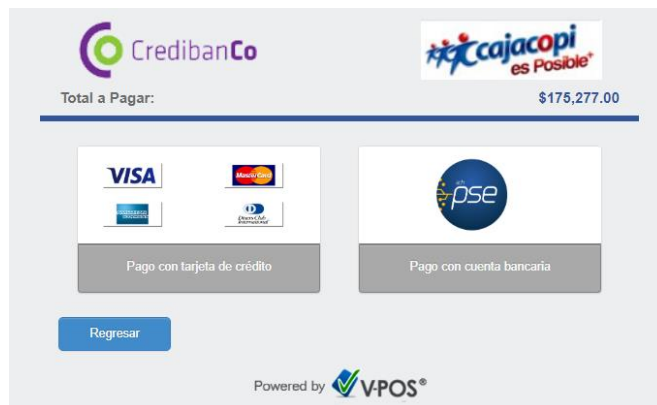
CredibanCo

cajacopi es Posible+

Total a Pagar:

$175,277.00

VISA

MasterCard

American Express

Diners Club International

Pago con tarjeta de crédito

pse

Pago con cuenta bancaria

Regresar

Powered by V-POS®